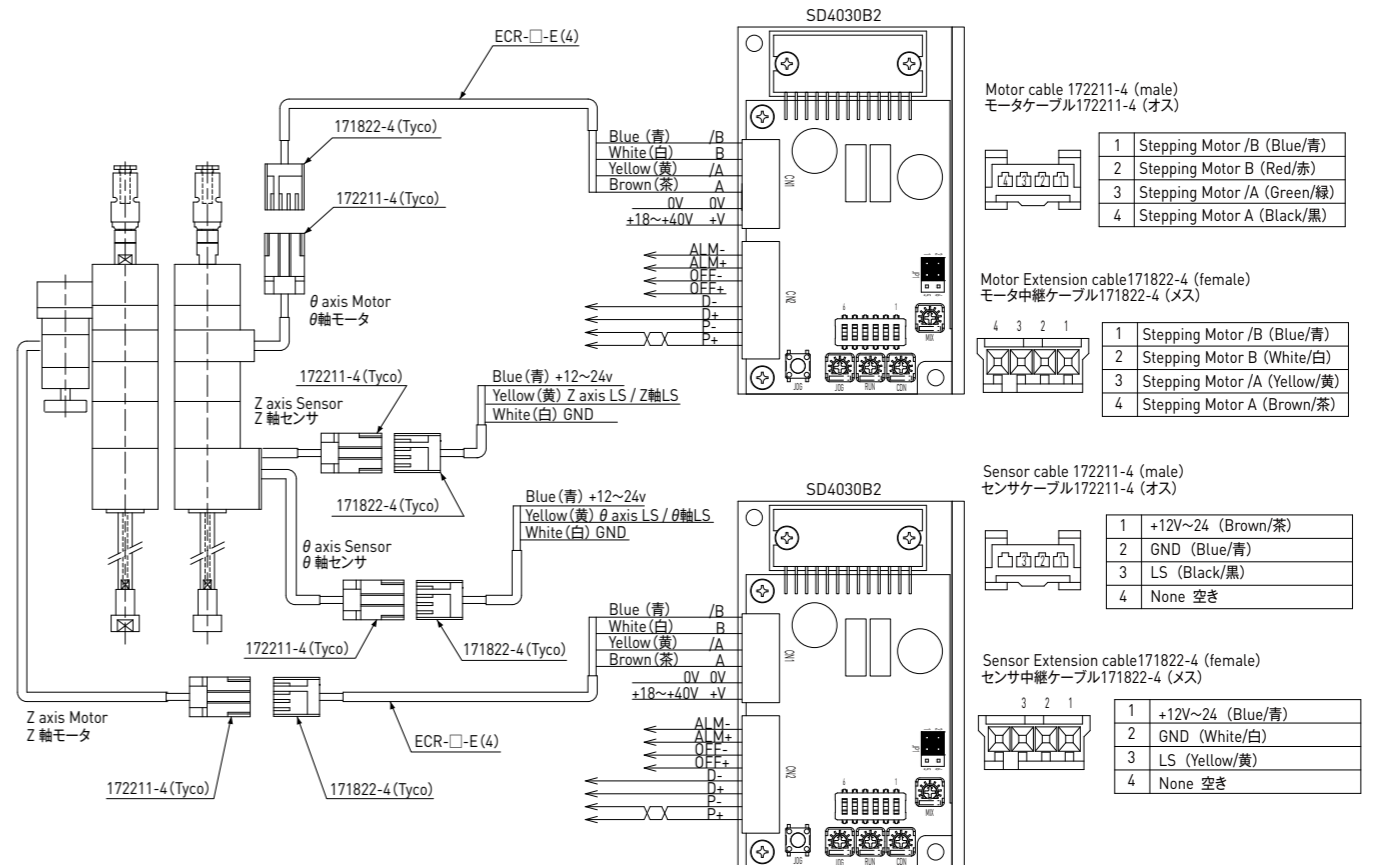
ECR-□-E(4)

SD4030B2

171822-4(Tyco)

172211-4(Tyco)

Blue (青) /B
White(白) B
Yellow(黄) /A
Brown(茶) A
0V 0V
+18~+40V +V

CN1

ALM-
ALM+
OFF-
OFF+
D-
D+
P-
P+

CN2

JOG RUN CDN

θ axis Motor
θ軸モータ

Motor cable 172211-4 (male)
モータケーブル172211-4 (オス)

4 3 2 1

| 1 | Stepping Motor /B (Blue/青) |
|---|---|
| 2 | Stepping Motor B (Red/赤) |
| 3 | Stepping Motor /A (Green/緑) |
| 4 | Stepping Motor A (Black/黒) |

Motor Extension cable171822-4 (female)
モータ中継ケーブル171822-4 (メス)

4 3 2 1

| 1 | Stepping Motor /B (Blue/青) |
|---|---|
| 2 | Stepping Motor B (White/白) |
| 3 | Stepping Motor /A (Yellow/黄) |
| 4 | Stepping Motor A (Brown/茶) |

172211-4(Tyco)

Z axis Sensor
Z 軸センサ

Blue(青) +12~24v
Yellow(黄) Z axis LS / Z軸LS
White(白) GND

171822-4(Tyco)

SD4030B2

Blue(青) +12~24v
Yellow(黄) θ axis LS / θ軸LS
White(白) GND

θ axis Sensor
θ 軸センサ

172211-4(Tyco)

171822-4(Tyco)

Blue (青) /B
White(白) B
Yellow(黄) /A
Brown(茶) A
0V 0V
+18~+40V +V

CN1

ALM-
ALM+
OFF-
OFF+
D-
D+
P-
P+

CN2

JOG RUN CDN

Sensor cable 172211-4 (male)
センサケーブル172211-4 (オス)

4 3 2 1

| 1 | +12V~24 (Brown/茶) |
|---|---|
| 2 | GND (Blue/青) |
| 3 | LS (Black/黒) |
| 4 | None 空き |

Sensor Extension cable171822-4 (female)
センサ中継ケーブル171822-4 (メス)

3 2 1

| 1 | +12V~24 (Blue/青) |
|---|---|
| 2 | GND (White/白) |
| 3 | LS (Yellow/黄) |
| 4 | None 空き |

Z axis Motor
Z 軸モータ

ECR-□-E(4)

172211-4(Tyco)

171822-4(Tyco)